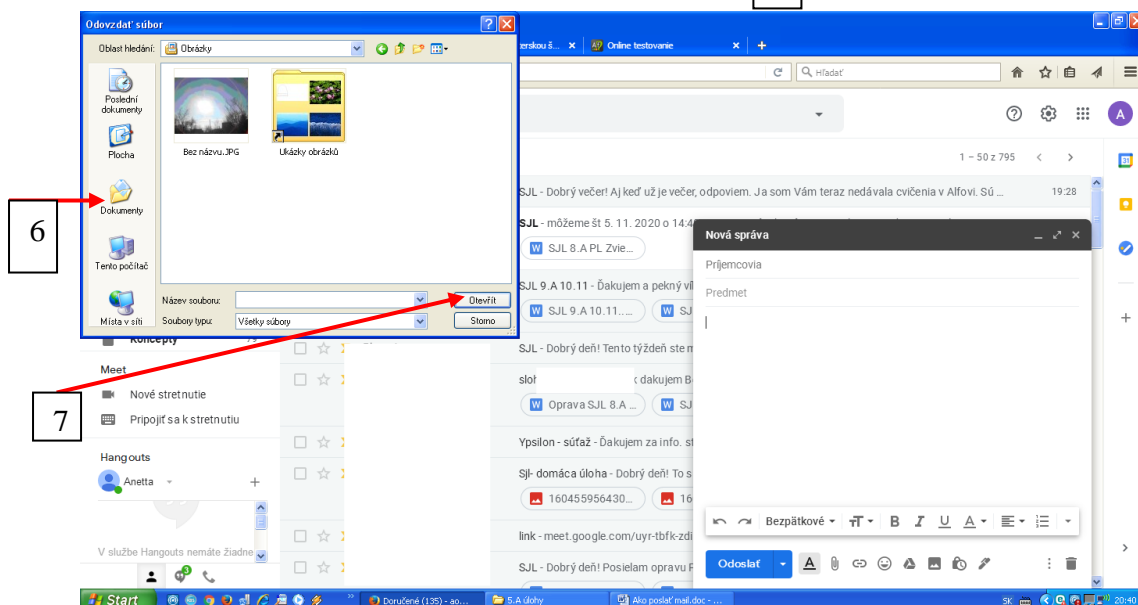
Odovzdať súbor

Oblast hledání: Obrázky

Poslední dokumenty
Plocha
Dokumenty
Tento počítač
Místa v síti

Bez názvu.JPG
Ukázky obrázků

Název souboru:
Soubory typu: Všetky súbory
Otevřít
Storno

6

7

zerskou š... ×
Online testovanie ×
+

Hľadať

1 – 50 z 795

SJL - Dobrý večer! Aj keď už je večer, odpoviem. Ja som Vám teraz nedávala cvičenia v Alfovi. Sú ...
19:28

SJL - môžeme št 5. 11. 2020 o 14:4
SJL 8.A PL Zvie...

SJL 9.A 10.11 - Ďakujem a pekný vi
SJL 9.A 10.11. ...
SJ

Koncepty

SJL - Dobrý deň! Tento týždeň ste m

Meet
Nové stretnutie
Pripojiť sa k stretnutiu

sloh k dakujem B
Oprava SJL 8.A ...
SJ

Hangouts
Anetta

Ypsilon - súťaž - Ďakujem za info. st

Sjl- domáca úloha - Dobrý deň! To s
160455956430...
16

V službe Hangouts nemáte žiadne

link - meet.google.com/uyr-tbfk-zdi

SJL - Dobrý deň! Posielam opravu P

Nová správa
Príjemcovia
Predmet

Bezpätkové
Odoslať

Start
Doručené (135) - ao...
5.A úlohy
Ako poslať mail.doc - ...
SK
20:40